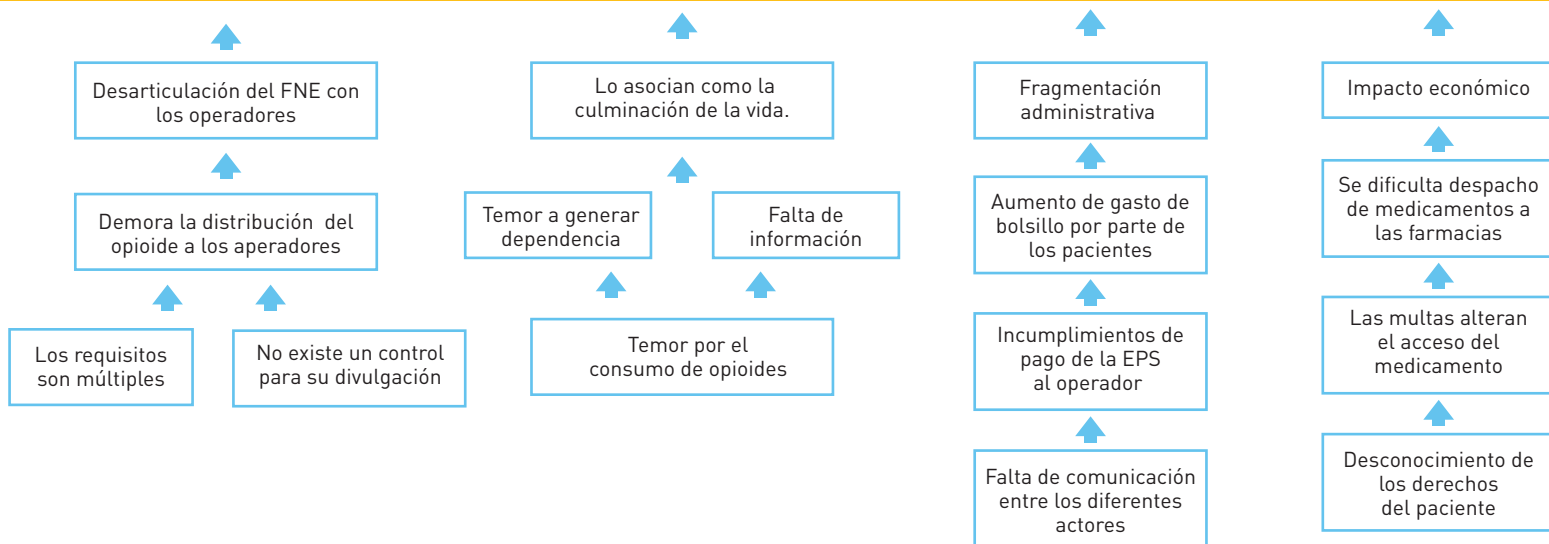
Desarticulación del FNE con los operadores

Demora la distribución del opioide a los aperadores

Los requisitos son múltiples

No existe un control para su divulgación

Lo asocian como la culminación de la vida.

Temor a generar dependencia

Falta de información

Temor por el consumo de opioides

Fragmentación administrativa

Aumento de gasto de bolsillo por parte de los pacientes

Incumplimientos de pago de la EPS al operador

Falta de comunicación entre los diferentes actores

Impacto económico

Se dificulta despacho de medicamentos a las farmacias

Las multas alteran el acceso del medicamento

Desconocimiento de los derechos del paciente